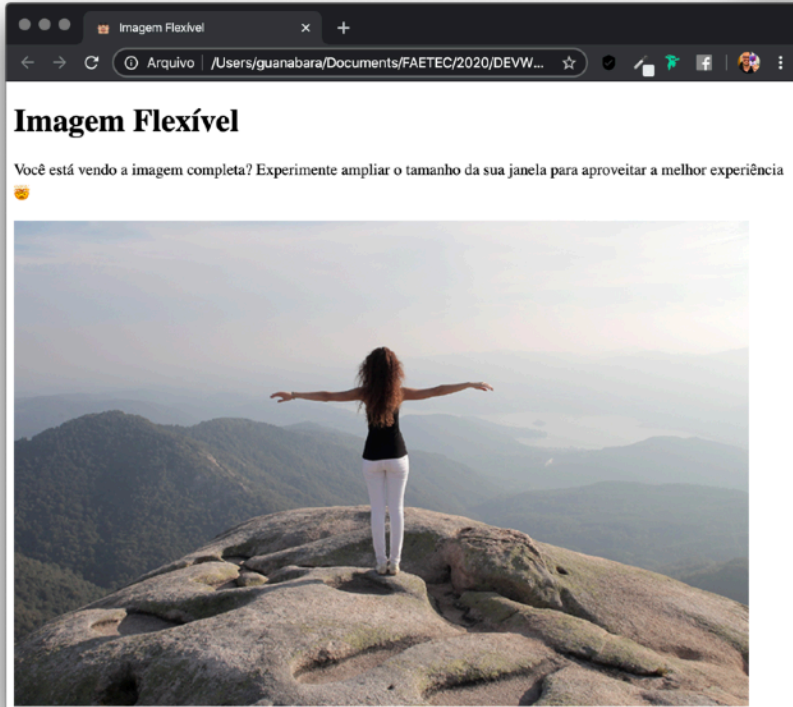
Imagem Flexível

Arquivo | /Users/guanabara/Documents/FAETEC/2020/DEVW...

# Imagem Flexível

Você está vendo a imagem completa? Experimente ampliar o tamanho da sua janela para aproveitar a melhor experiência 🤩